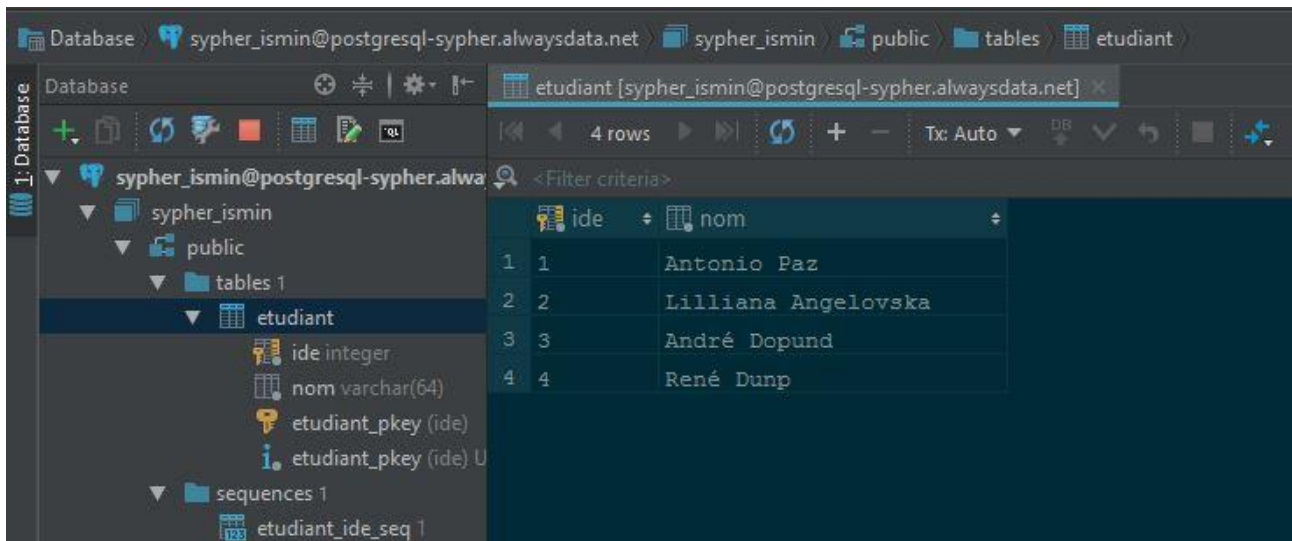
Database 〉 sypher_ismin@postgresql-sypher.alwaysdata.net 〉 sypher_ismin 〉 public 〉 tables 〉 etudiant 〉

1: Database

Database

sypher_ismin@postgresql-sypher.alwa
sypher_ismin
public
tables 1
etudiant
ide integer
nom varchar(64)
etudiant_pkey (ide)
etudiant_pkey (ide) U
sequences 1
etudiant_ide_seq 1

etudiant [sypher_ismin@postgresql-sypher.alwaysdata.net] ×

4 rows

Tx: Auto

<Filter criteria>

| | ide | nom |
|---|---|---|
| 1 | 1 | Antonio Paz |
| 2 | 2 | Lilliana Angelovska |
| 3 | 3 | André Dopund |
| 4 | 4 | René Dunp |